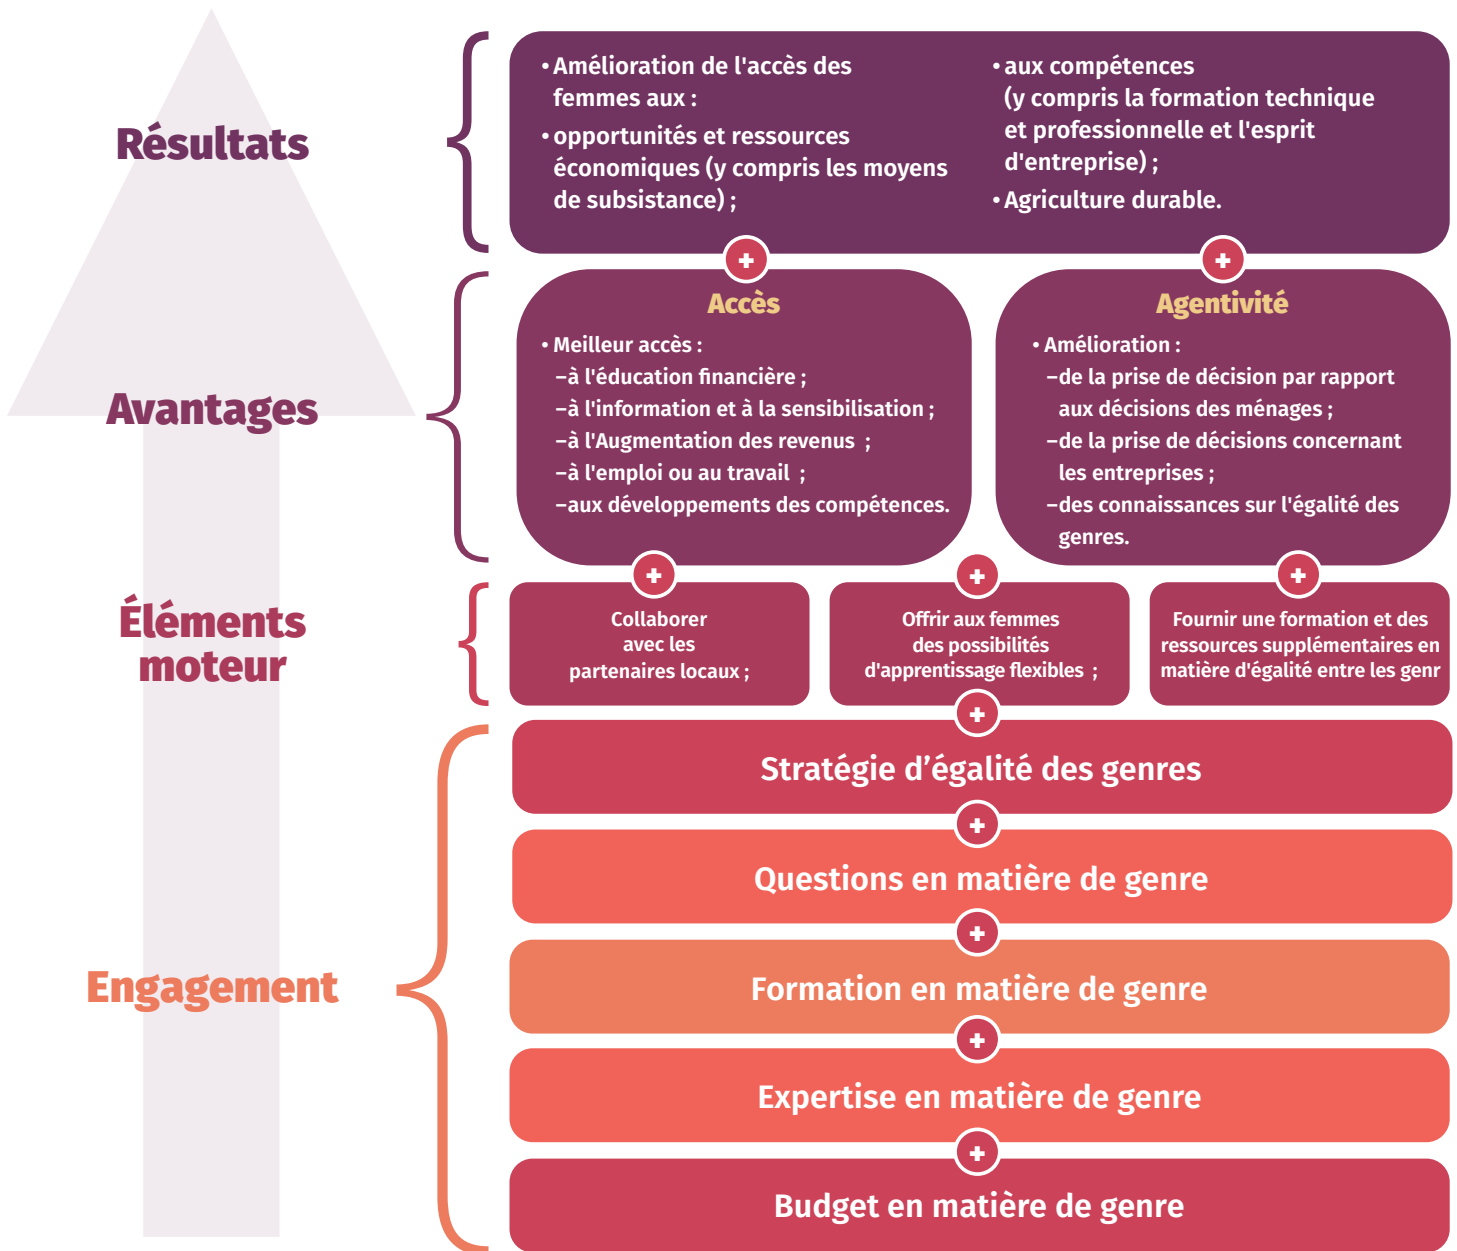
Résultats

• Amélioration de l'accès des femmes aux :
• opportunités et ressources économiques (y compris les moyens de subsistance) ;

• aux compétences (y compris la formation technique et professionnelle et l'esprit d'entreprise) ;
• Agriculture durable.

+ +

Avantages

Accès
• Meilleur accès :
–à l'éducation financière ;
–à l'information et à la sensibilisation ;
–à l'Augmentation des revenus ;
–à l'emploi ou au travail ;
–aux développements des compétences.

Agentivité
• Amélioration :
–de la prise de décision par rapport aux décisions des ménages ;
–de la prise de décisions concernant les entreprises ;
–des connaissances sur l'égalité des genres.

+ + +

Éléments moteur

Collaborer avec les partenaires locaux ;

Offrir aux femmes des possibilités d'apprentissage flexibles ;

Fournir une formation et des ressources supplémentaires en matière d'égalité entre les genr

+

Engagement

Stratégie d'égalité des genres
+
Questions en matière de genre
+
Formation en matière de genre
+
Expertise en matière de genre
+
Budget en matière de genre